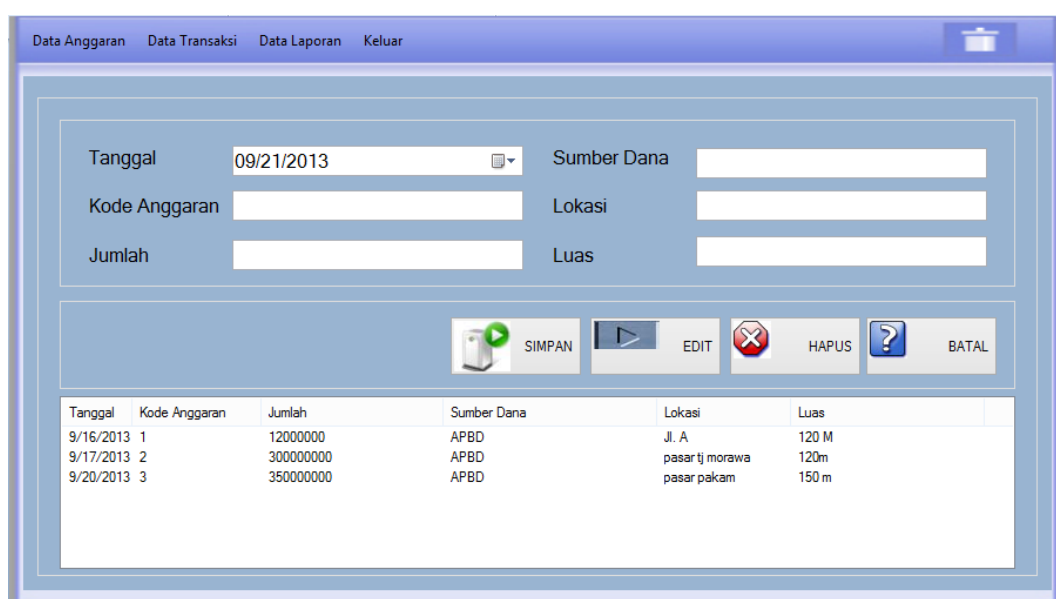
Data Anggaran Data Transaksi Data Laporan Keluar

Tanggal 09/21/2013
Kode Anggaran
Jumlah
Sumber Dana
Lokasi
Luas

SIMPAN EDIT HAPUS BATAL

| Tanggal | Kode Anggaran | Jumlah | Sumber Dana | Lokasi | Luas |
|---|---|---|---|---|---|
| 9/16/2013 | 1 | 12000000 | APBD | Jl. A | 120 M |
| 9/17/2013 | 2 | 300000000 | APBD | pasar tj morawa | 120m |
| 9/20/2013 | 3 | 350000000 | APBD | pasar pakam | 150 m |